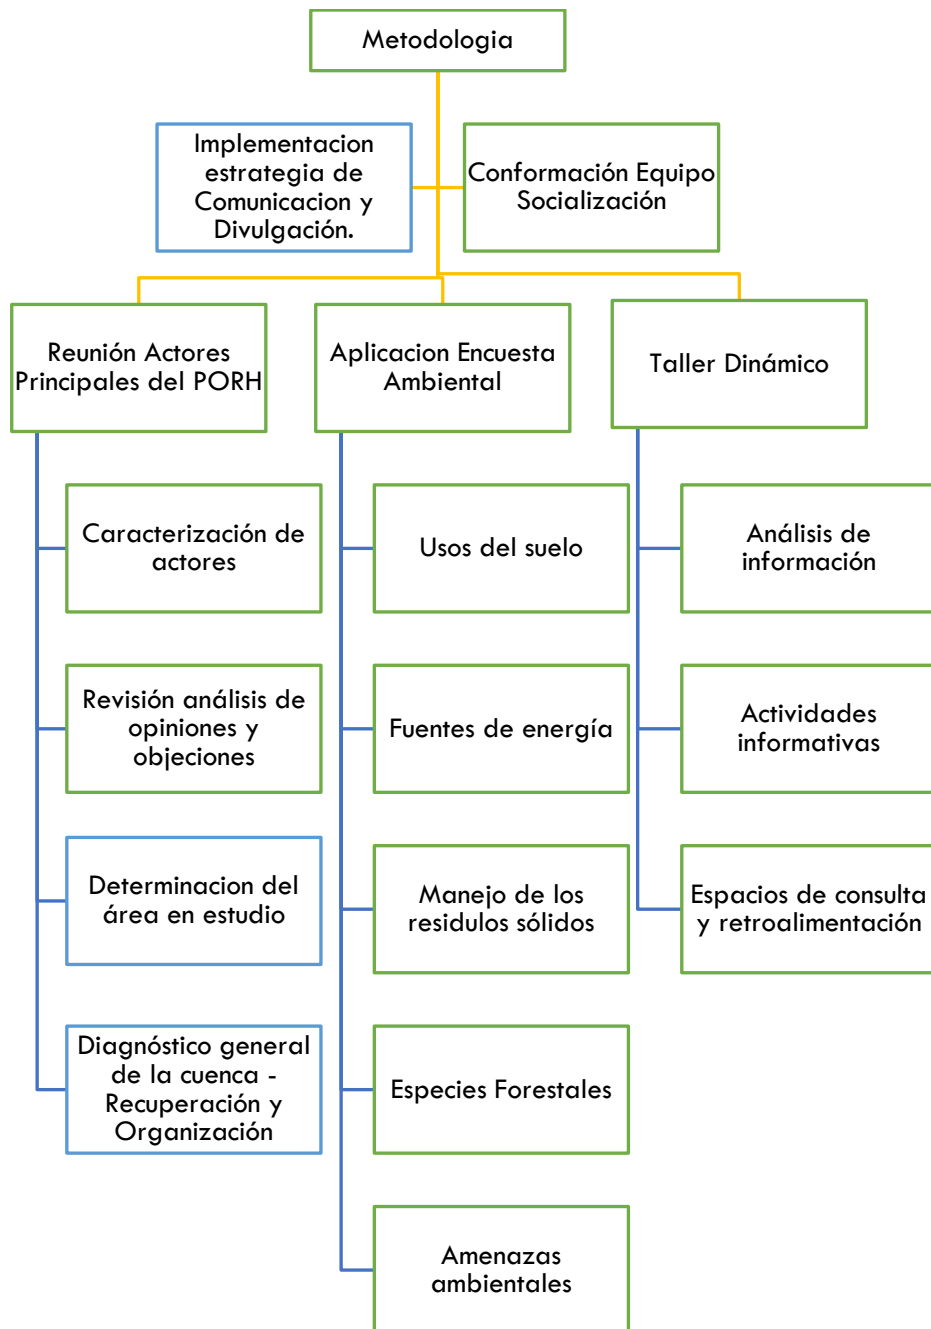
Metodologia

Implementacion estrategia de Comunicacion y Divulgación.

Conformación Equipo Socialización

Reunión Actores Principales del PORH

Aplicacion Encuesta Ambiental

Taller Dinámico

Caracterización de actores

Revisión análisis de opiniones y objeciones

Determinacion del área en estudio

Diagnóstico general de la cuenca - Recuperación y Organización

Usos del suelo

Fuentes de energía

Manejo de los residulos sólidos

Especies Forestales

Amenazas ambientales

Análisis de información

Actividades informativas

Espacios de consulta y retroalimentación